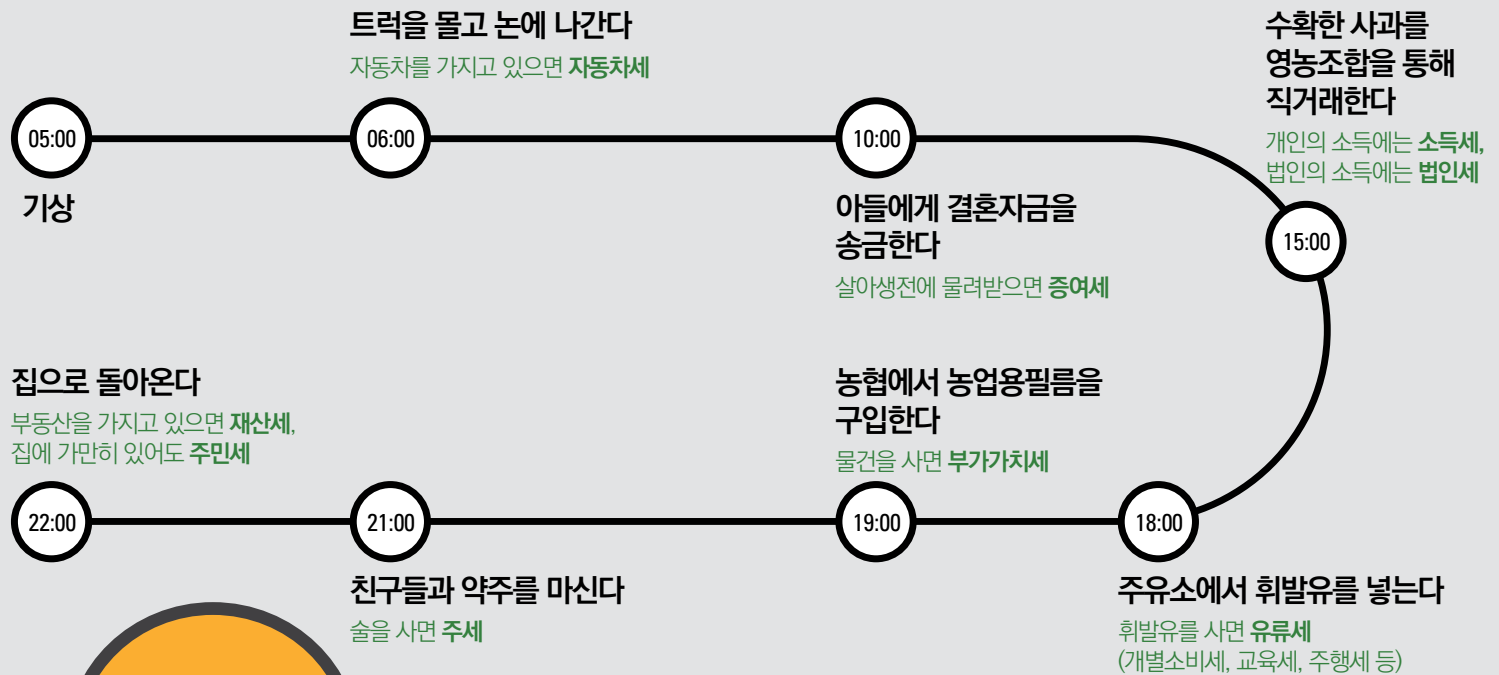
05:00

기상

06:00

트럭을 몰고 논에 나간다

자동차를 가지고 있으면 **자동차세**

10:00

아들에게 결혼자금을 송금한다

살아생전에 물려받으면 **증여세**

15:00

수확한 사과를 영농조합을 통해 직거래한다

개인의 소득에는 **소득세**, 법인의 소득에는 **법인세**

18:00

주유소에서 휘발유를 넣는다

휘발유를 사면 **유류세** (개별소비세, 교육세, 주행세 등)

19:00

농협에서 농업용필름을 구입한다

물건을 사면 **부가가치세**

21:00

친구들과 약주를 마신다

술을 사면 **주세**

22:00

집으로 돌아온다

부동산을 가지고 있으면 **재산세**, 집에 가만히 있어도 **주민세**